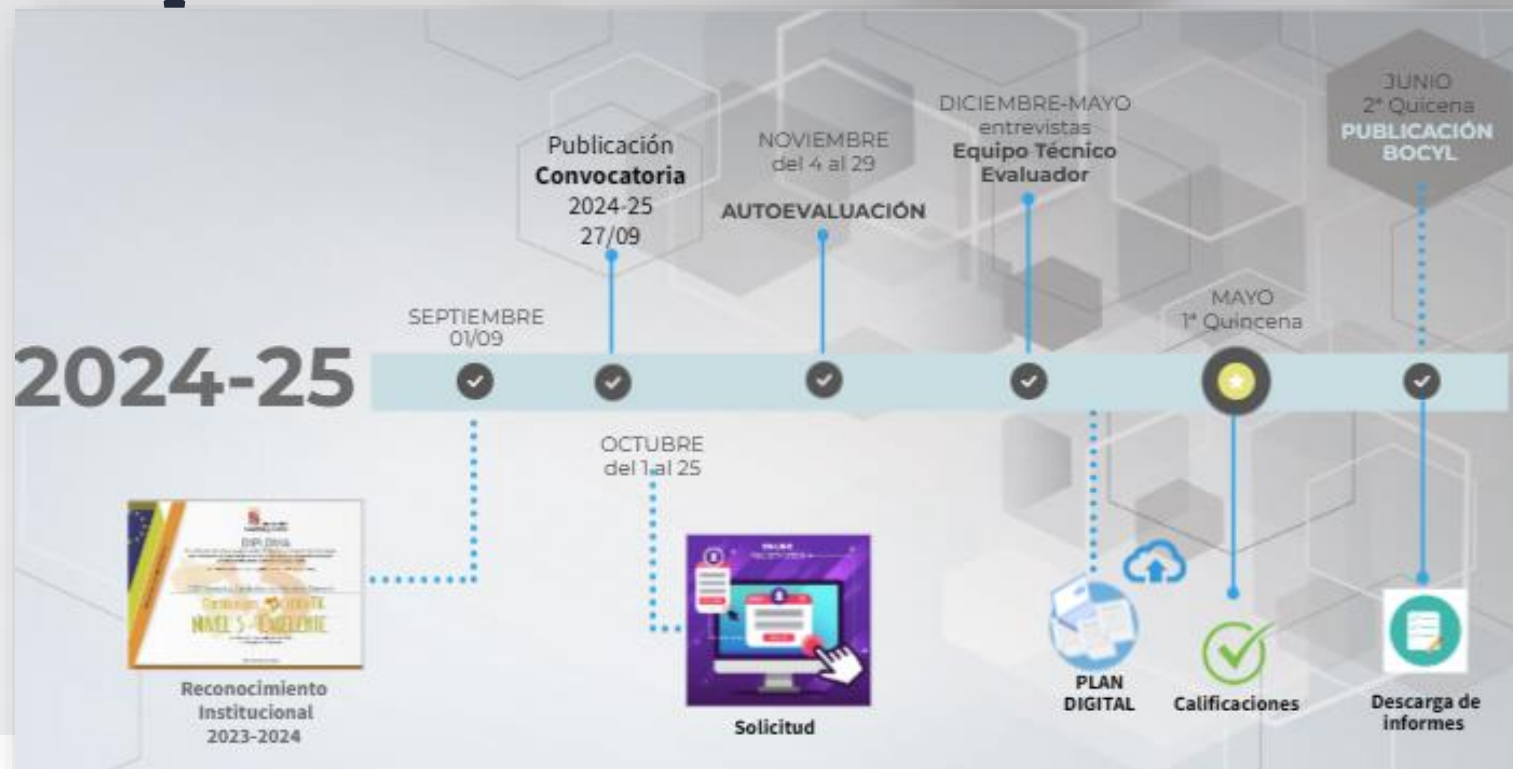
2024-25

SEPTIEMBRE 01/09

Publicación Convocatoria 2024-25 27/09

OCTUBRE del 1 al 25

NOVIEMBRE del 4 al 29

AUTOEVALUACIÓN

DICIEMBRE-MAYO entrevistas Equipo Técnico Evaluador

MAYO 1ª Quincena

JUNIO 2ª Quicena PUBLICACIÓN BOCYL

DIPLOMA

NIVEL 5 - EXCELENTE

Reconocimiento Institucional 2023-2024

Solicitud

PLAN DIGITAL

Calificaciones

Descarga de informes